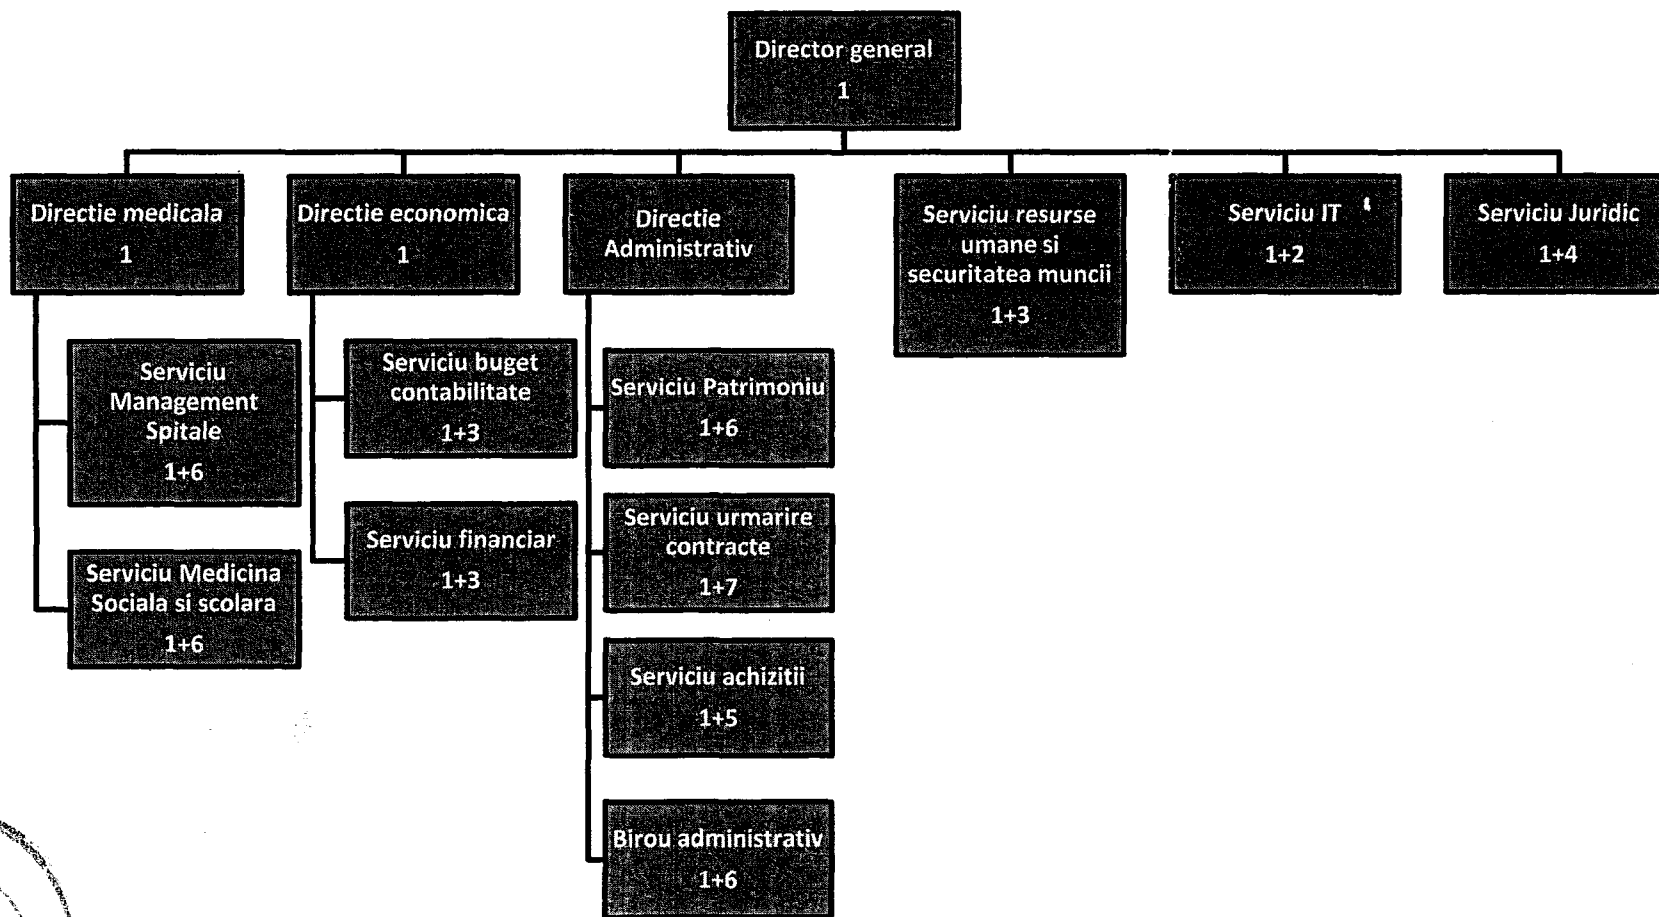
Director general
1

Directie medicala
1

Directie economica
1

Directie Administrativ

Serviciu resurse umane si securitatea muncii
1+3

Serviciu IT
1+2

Serviciu Juridic
1+4

Serviciu Management Spitale
1+6

Serviciu Medicina Sociala si scolara
1+6

Serviciu buget contabilitate
1+3

Serviciu financiar
1+3

Serviciu Patrimoniu
1+6

Serviciu urmarire contracte
1+7

Serviciu achizitii
1+5

Birou administrativ
1+6